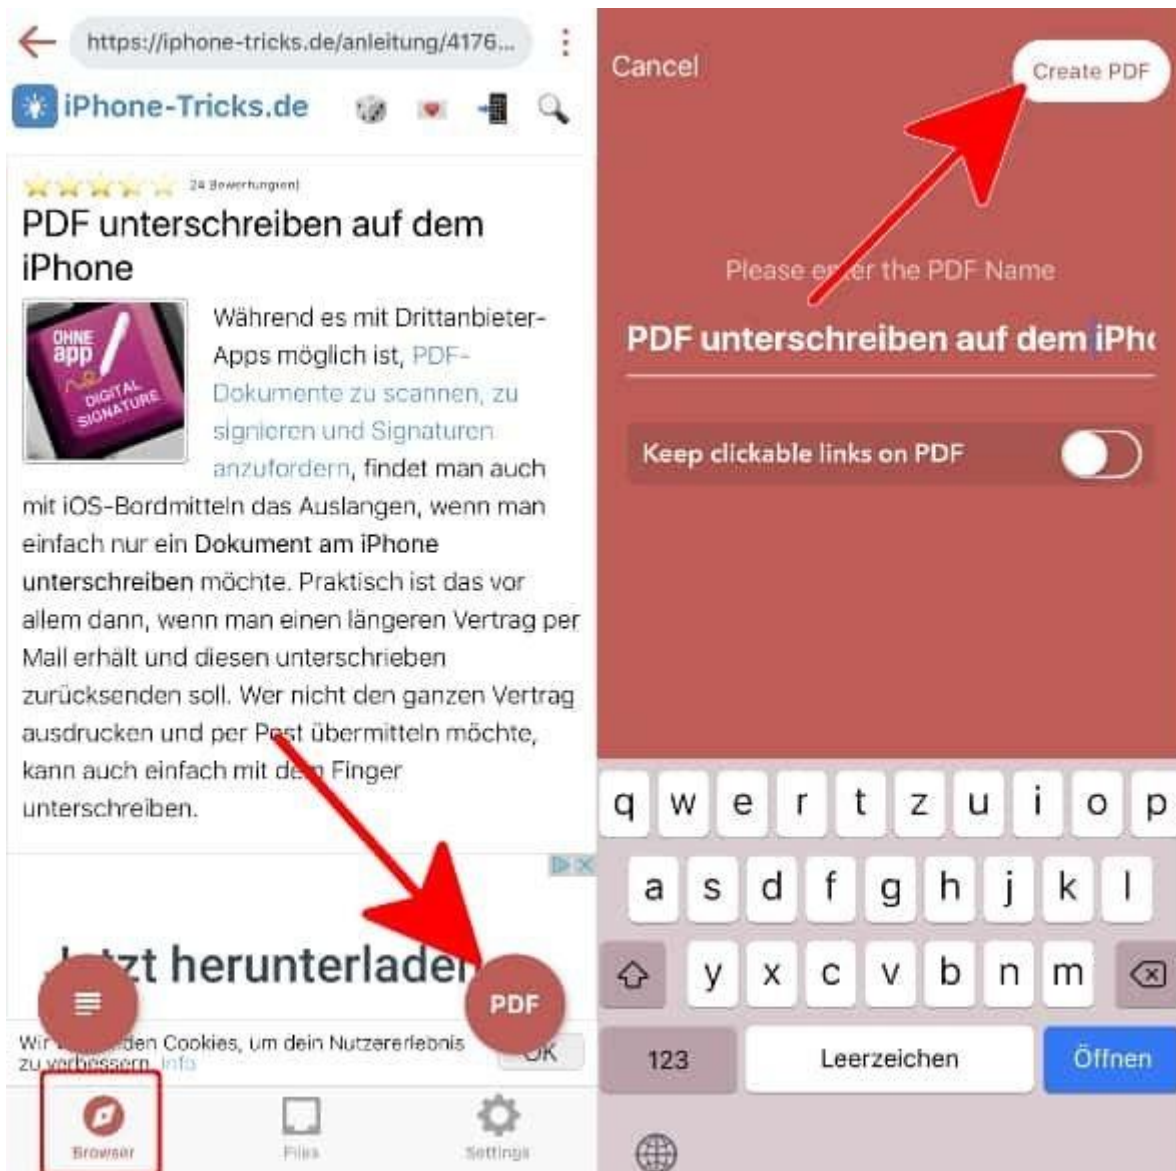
https://iphone-tricks.de/anleitung/4176...

iPhone-Tricks.de

24 Bewertung(en)

PDF unterschreiben auf dem iPhone

OHNE app DIGITAL SIGNATURE

Während es mit Drittanbieter-Apps möglich ist, PDF-Dokumente zu scannen, zu signieren und Signaturen anzufordern, findet man auch mit iOS-Bordmitteln das Auslangen, wenn man einfach nur ein Dokument am iPhone unterschreiben möchte. Praktisch ist das vor allem dann, wenn man einen längeren Vertrag per Mail erhält und diesen unterschrieben zurücksenden soll. Wer nicht den ganzen Vertrag ausdrucken und per P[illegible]st übermitteln möchte, kann auch einfach mit d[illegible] Finger unterschreiben.

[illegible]tzt herunterlade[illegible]

PDF

Wir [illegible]den Cookies, um dein Nutzererlebnis zu verbessern. Info

OK

Browser

Files

Settings

Cancel

Create PDF

Please e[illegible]er the PDF Name

PDF unterschreiben auf dem iPh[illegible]

Keep clickable links on PDF

q w e r t z u i o p

a s d f g h j k l

y x c v b n m

123

Leerzeichen

Öffnen